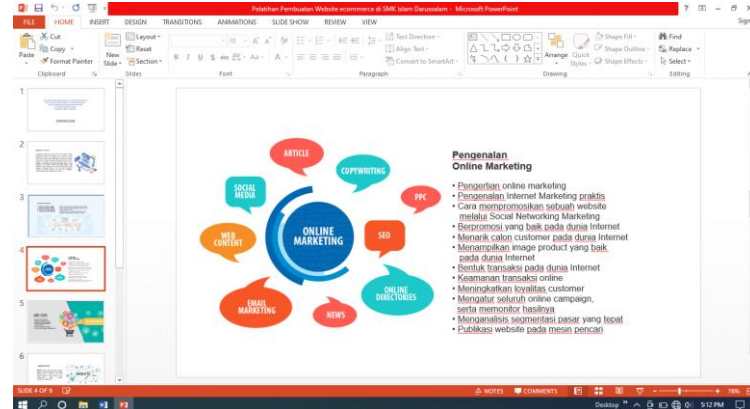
Pelatihan Pembuatan Website ecommerce di SMK Islam Darussalam - Microsoft PowerPoint

FILE HOME INSERT DESIGN TRANSITIONS ANIMATIONS SLIDE SHOW REVIEW VIEW

Paste Cut Copy Format Painter Clipboard
New Slide Layout Reset Section Slides
Font
Text Direction Align Text Convert to SmartArt Paragraph
Arrange Quick Styles Shape Fill Shape Outline Shape Effects Drawing
Find Replace Select Editing

1
2
3
4
5
6

ARTICLE
COPYWRITING
SOCIAL MEDIA
PPC
WEB CONTENT
ONLINE MARKETING
SEO
ONLINE DIRECTORIES
EMAIL MARKETING
NEWS

Pengenalan
Online Marketing

• Pengertian online marketing
• Pengenalan Internet Marketing praktis
• Cara mempromosikan sebuah website melalui Social Networking Marketing
• Berpromosi yang baik pada dunia Internet
• Menarik calon customer pada dunia Internet
• Menampilkan image product yang baik pada dunia Internet
• Bentuk transaksi pada dunia Internet
• Keamanan transaksi online
• Meningkatkan loyalitas customer
• Mengatur seluruh online campaign, serta memonitor hasilnya
• Menganalisis segmentasi pasar yang tepat
• Publikasi website pada mesin pencari

SLIDE 4 OF 9
NOTES COMMENTS
78%
Desktop
5:12 PM